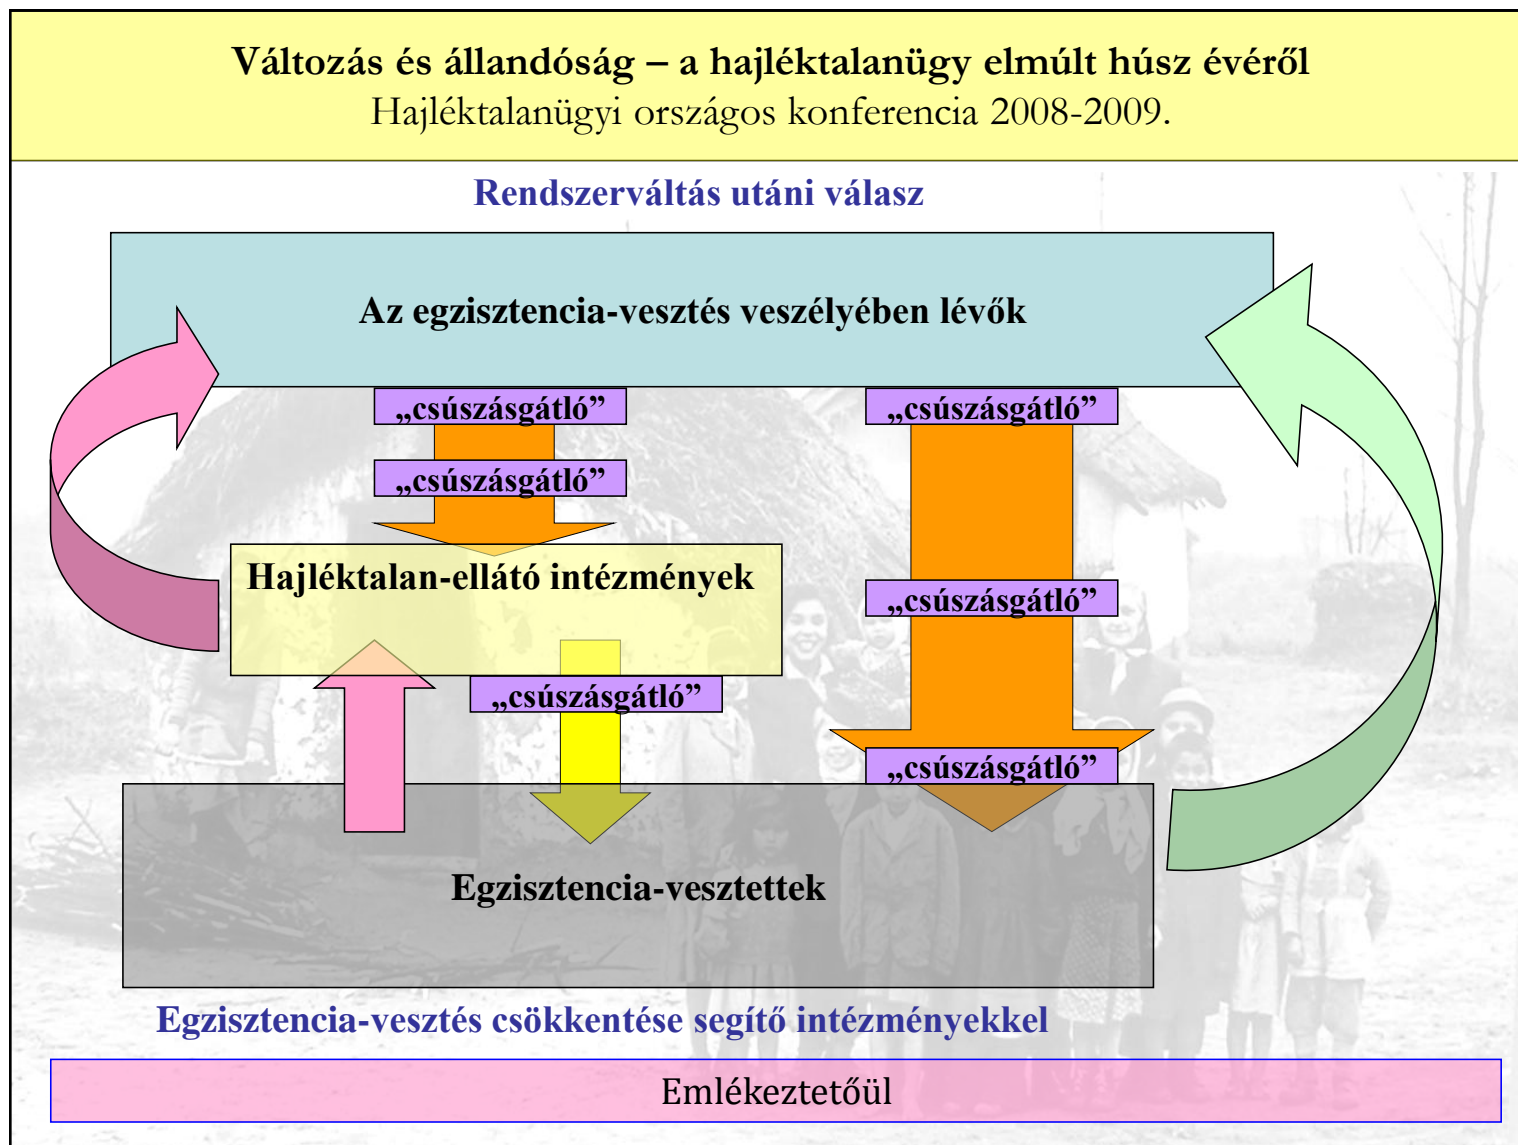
Változás és állandóság – a hajléktalanügy elmúlt húsz évéről
Hajléktalanügyi országos konferencia 2008-2009.

Rendszerváltás utáni válasz

Az egzisztencia-vesztés veszélyében lévők

„csúszásgátló”

„csúszásgátló”

„csúszásgátló”

Hajléktalan-ellátó intézmények

„csúszásgátló”

„csúszásgátló”

„csúszásgátló”

Egzisztencia-vesztettek

Egzisztencia-vesztés csökkentése segítő intézményekkel

Emlékeztetőül